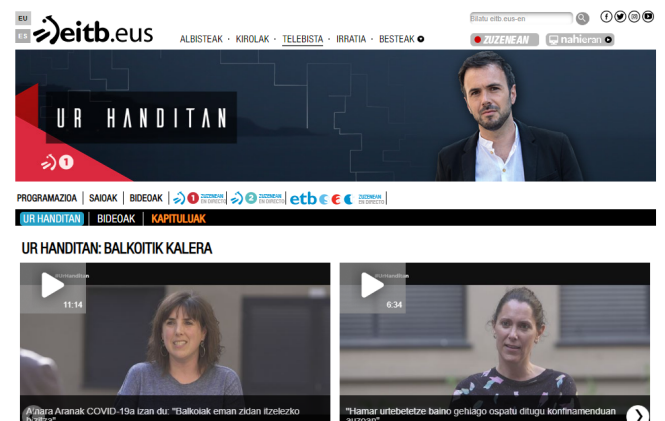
EU
ES
eitb.eus
ALBISTEAK · KIROLAK · TELEBISTA · IRRATIA · BESTEAK
Bilatu eitb.eus-en
ZUZENEAN
nahieran
UR HANDITAN
1
PROGRAMAZIOA | SAIOAK | BIDEOAK | 1 ZUZENEAN EN DIRECTO | 2 ZUZENEAN EN DIRECTO | etb ZUZENEAN EN DIRECTO
UR HANDITAN | BIDEOAK | KAPITULUAK
UR HANDITAN: BALKOITIK KALERA
#UrHanditan
11:14
A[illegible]ara Aranak COVID-19a izan du: "Balkoiak eman zidan itzelezko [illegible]
#UrHanditan
6:34
"Hamar urtebetetze baino gehiago ospatu ditugu konfinamenduan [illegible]"